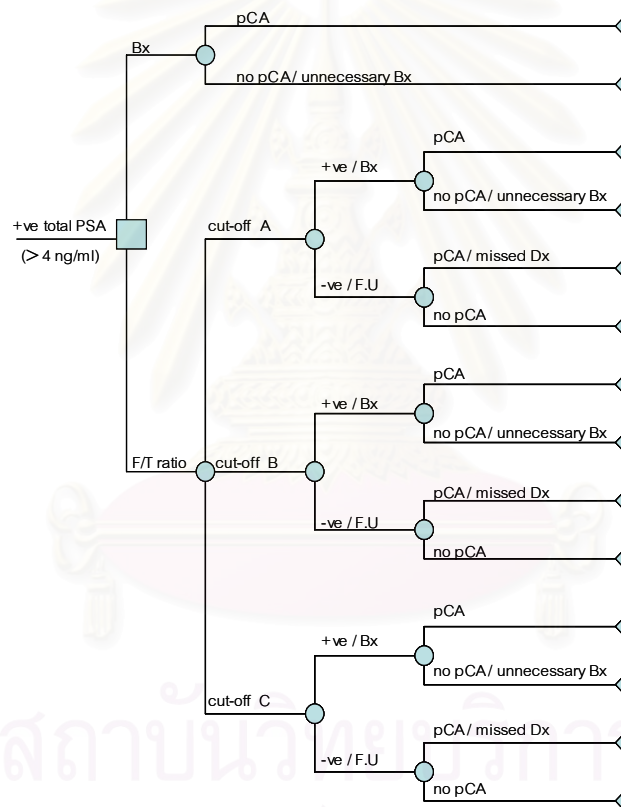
+ve total PSA
(> 4 ng/ml)

Bx
pCA
no pCA/ unnecessary Bx

F/T ratio

cut-off A
+ve / Bx
pCA
no pCA/ unnecessary Bx
-ve / F.U
pCA/ missed Dx
no pCA

cut-off B
+ve / Bx
pCA
no pCA/ unnecessary Bx
-ve / F.U
pCA/ missed Dx
no pCA

cut-off C
+ve / Bx
pCA
no pCA/ unnecessary Bx
-ve / F.U
pCA/ missed Dx
no pCA

สถาบันวิทยบริการ